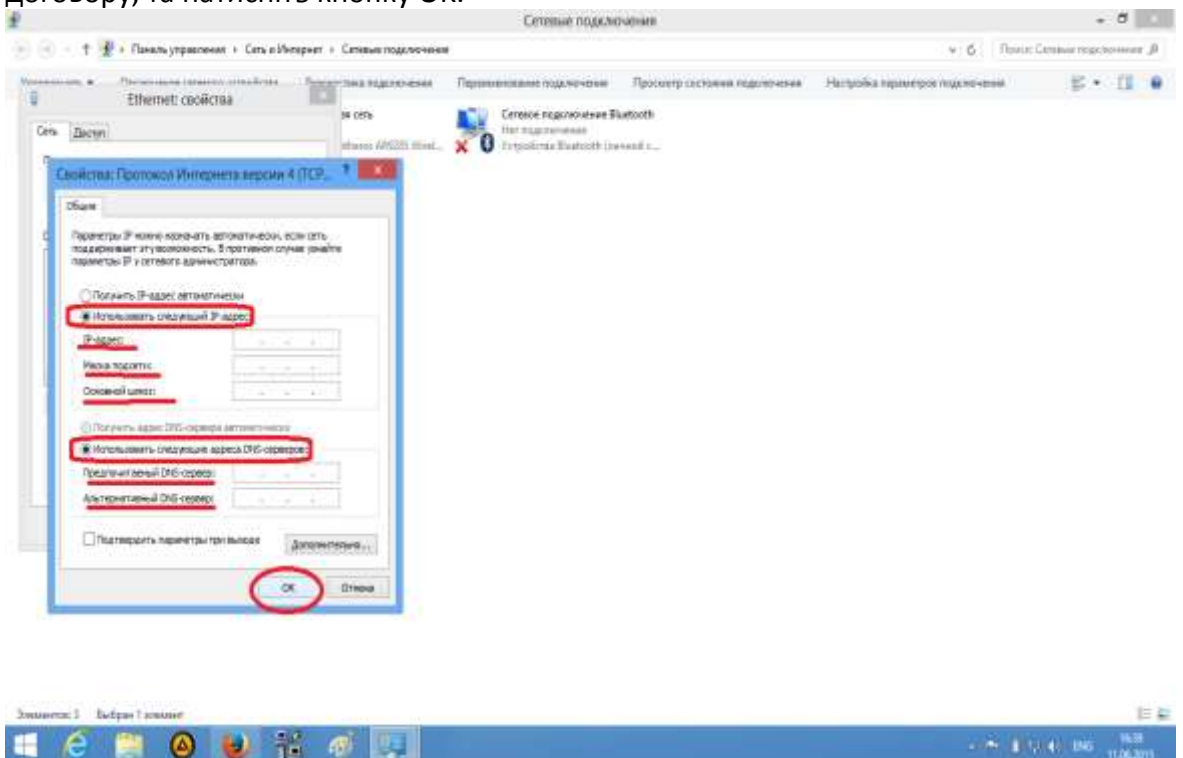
договору, та натиснить кнопку Ок.

Сетевые подключения

Панель управления › Сеть и Интернет › Сетевые подключения

Поиск: Сетевые подключения

Упорядочить ▾ Отключение сетевого устройства Диагностика подключения Переименование подключения Просмотр состояния подключения Настройка параметров подключения

Ethernet: свойства

Сеть Доступ

Сетевое подключение Bluetooth
Нет подключения
Устройства Bluetooth (личной с...

Свойства: Протокол Интернета версии 4 (TCP...

Общие

Параметры IP можно назначать автоматически, если сеть поддерживает эту возможность. В противном случае узнайте параметры IP у сетевого администратора.

Получить IP-адрес автоматически

Использовать следующий IP-адрес:

IP-адрес:

Маска подсети:

Основной шлюз:

Получить адрес DNS-сервера автоматически

Использовать следующие адреса DNS-серверов:

Предпочитаемый DNS-сервер:

Альтернативный DNS-сервер:

Подтвердить параметры при выходе

Дополнительно...

ОК Отмена

Элементов: 3 Выбран 1 элемент

ENG 16:38 11.06.2015